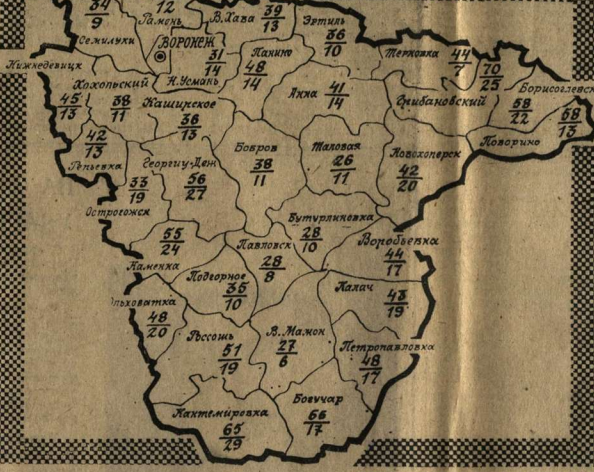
$\frac{34}{9}$
12
Рамонь
В. Хава
$\frac{39}{13}$
Эртиль
$\frac{36}{10}$
Семилуки
ВОРОНЕЖ
$\frac{31}{14}$
Панино
$\frac{48}{14}$
Терновка
$\frac{44}{7}$
$\frac{70}{25}$
Борисоглебск
Нижнедевицк
Хохольский
Н. Усмань
$\frac{45}{13}$
$\frac{38}{11}$
Анна
$\frac{41}{14}$
Грибановский
$\frac{58}{22}$
$\frac{58}{13}$
Каширское
$\frac{36}{13}$
Поворино
$\frac{42}{13}$
Репьевка
Георгиу-Деж
Бобров
Таловая
Новохоперск
$\frac{33}{19}$
$\frac{56}{27}$
$\frac{38}{11}$
$\frac{26}{11}$
$\frac{42}{20}$
Острогожск
Бутурлиновка
$\frac{55}{24}$
$\frac{28}{10}$
Воробьевка
Павловск
$\frac{44}{17}$
Каменка
$\frac{28}{8}$
Подгорное
$\frac{35}{10}$
Калач
Ольховатка
$\frac{43}{19}$
$\frac{48}{20}$
Россошь
В. Мамон
Петропавловка
$\frac{51}{19}$
$\frac{27}{6}$
$\frac{48}{17}$
Богучар
Кантемировка
$\frac{66}{17}$
$\frac{65}{29}$